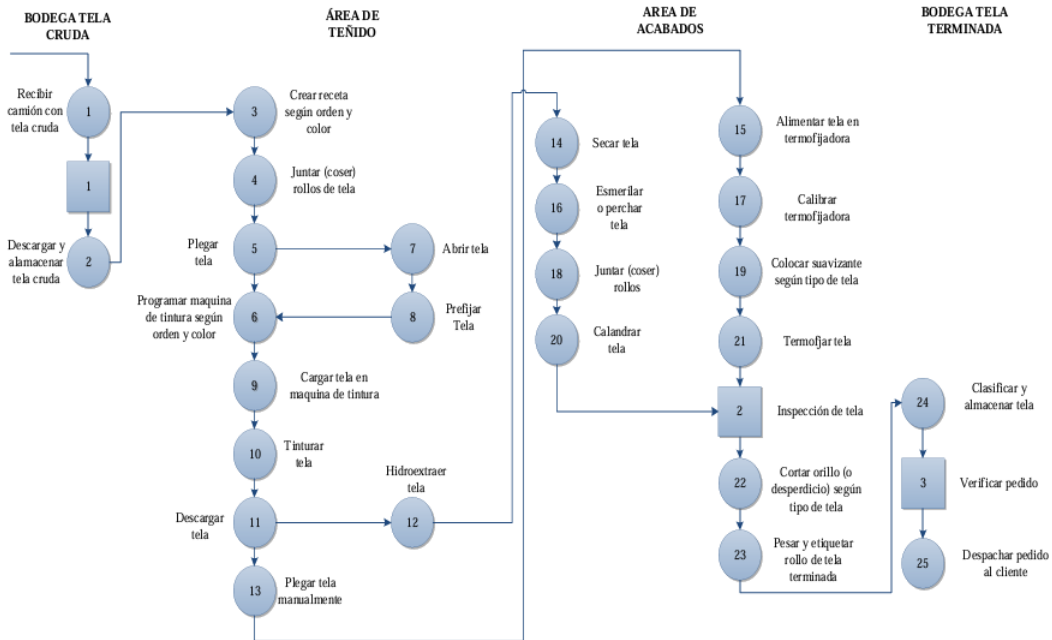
BODEGA TELA CRUDA

Recibir camión con tela cruda
1
1
Descargar y almacenar tela cruda
2

ÁREA DE TEÑIDO

3
Crear receta según orden y color
4
Juntar (coser) rollos de tela
Plegar tela
5
7
Abrir tela
8
Prefijar Tela
Programar maquina de tintura según orden y color
6
9
Cargar tela en maquina de tintura
10
Tinturar tela
Descargar tela
11
Hidroextraer tela
12
13
Plegar tela manualmente

AREA DE ACABADOS

14
Secar tela
16
Esmerilar o perchar tela
18
Juntar (coser) rollos
20
Calandrar tela
15
Alimentar tela en termofijadora
17
Calibrar termofijadora
19
Colocar suavizante según tipo de tela
21
Termofjar tela
2
Inspección de tela
22
Cortar orillo (o desperdicio) según tipo de tela
23
Pesar y etiquetar rollo de tela terminada

BODEGA TELA TERMINADA

24
Clasificar y almacenar tela
3
Verificar pedido
25
Despachar pedido al cliente